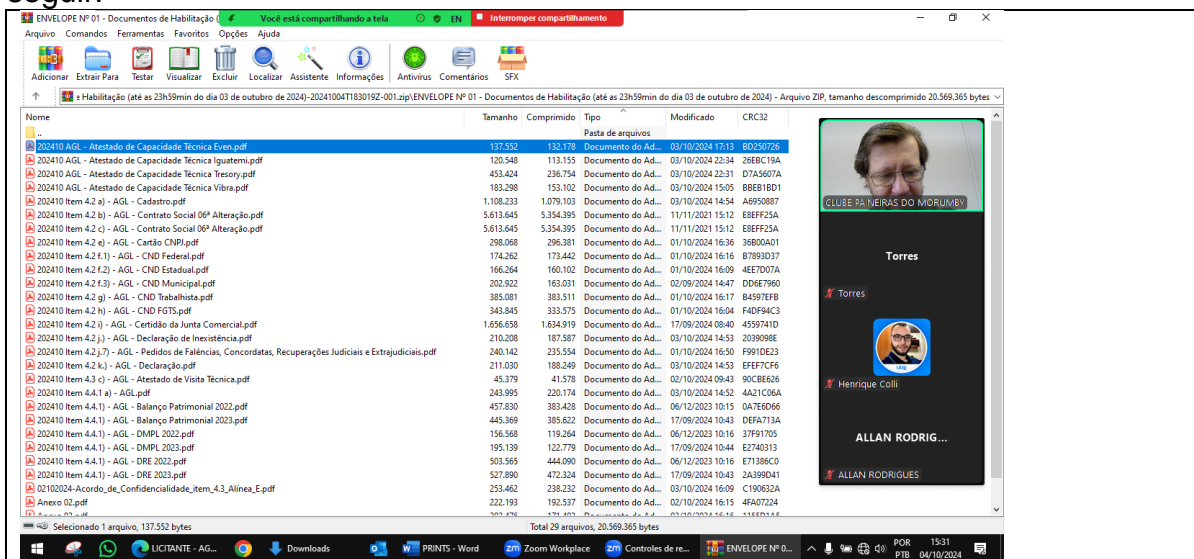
ENVELOPE Nº 01 - Documentos de Habilitação ( Você está compartilhando a tela EN Interromper compartilhamento

Arquivo Comandos Ferramentas Favoritos Opções Ajuda

Adicionar Extrair Para Testar Visualizar Excluir Localizar Assistente Informações Antivírus Comentários SFX

e Habilitação (até as 23h59min do dia 03 de outubro de 2024)-20241004T183019Z-001.zip\ENVELOPE Nº 01 - Documentos de Habilitação (até as 23h59min do dia 03 de outubro de 2024) - Arquivo ZIP, tamanho descomprimido 20.569.365 bytes

| Nome | Tamanho | Comprimido | Tipo | Modificado | CRC32 |
|---|---|---|---|---|---|
| .. | | | Pasta de arquivos | | |
| 202410 AGL - Atestado de Capacidade Técnica Even.pdf | 137.552 | 132.178 | Documento do Ad... | 03/10/2024 17:13 | BD250726 |
| 202410 AGL - Atestado de Capacidade Técnica Iguatemi.pdf | 120.548 | 113.155 | Documento do Ad... | 03/10/2024 22:34 | 26EBC19A |
| 202410 AGL - Atestado de Capacidade Técnica Tresory.pdf | 453.424 | 236.754 | Documento do Ad... | 03/10/2024 22:31 | D7A5607A |
| 202410 AGL - Atestado de Capacidade Técnica Vibra.pdf | 183.298 | 153.102 | Documento do Ad... | 03/10/2024 15:05 | BBEB1BD1 |
| 202410 Item 4.2 a) - AGL - Cadastro.pdf | 1.108.233 | 1.079.103 | Documento do Ad... | 03/10/2024 14:54 | A6950887 |
| 202410 Item 4.2 b) - AGL - Contrato Social 06ª Alteração.pdf | 5.613.645 | 5.354.395 | Documento do Ad... | 11/11/2021 15:12 | E8EFF25A |
| 202410 Item 4.2 c) - AGL - Contrato Social 06ª Alteração.pdf | 5.613.645 | 5.354.395 | Documento do Ad... | 11/11/2021 15:12 | E8EFF25A |
| 202410 Item 4.2 e) - AGL - Cartão CNPJ.pdf | 298.068 | 296.381 | Documento do Ad... | 01/10/2024 16:36 | 36B00A01 |
| 202410 Item 4.2 f.1) - AGL - CND Federal.pdf | 174.262 | 173.442 | Documento do Ad... | 01/10/2024 16:16 | B7893D37 |
| 202410 Item 4.2 f.2) - AGL - CND Estadual.pdf | 166.264 | 160.102 | Documento do Ad... | 01/10/2024 16:09 | 4EE7D07A |
| 202410 Item 4.2 f.3) - AGL - CND Municipal.pdf | 202.922 | 163.031 | Documento do Ad... | 02/09/2024 14:47 | DD6E7960 |
| 202410 Item 4.2 g) - AGL - CND Trabalhista.pdf | 385.081 | 383.511 | Documento do Ad... | 01/10/2024 16:17 | B4597EFB |
| 202410 Item 4.2 h) - AGL - CND FGTS.pdf | 343.845 | 333.575 | Documento do Ad... | 01/10/2024 16:04 | F4DF94C3 |
| 202410 Item 4.2 i) - AGL - Certidão da Junta Comercial.pdf | 1.656.658 | 1.634.919 | Documento do Ad... | 17/09/2024 08:40 | 4559741D |
| 202410 Item 4.2 j.) - AGL - Declaração de Inexistência.pdf | 210.208 | 187.587 | Documento do Ad... | 03/10/2024 14:53 | 2039098E |
| 202410 Item 4.2 j.7) - AGL - Pedidos de Falências, Concordatas, Recuperações Judiciais e Extrajudiciais.pdf | 240.142 | 235.554 | Documento do Ad... | 01/10/2024 16:50 | F991DE23 |
| 202410 Item 4.2 k.) - AGL - Declaração.pdf | 211.030 | 188.249 | Documento do Ad... | 03/10/2024 14:53 | EFEF7CF6 |
| 202410 Item 4.3 c) - AGL - Atestado de Visita Técnica.pdf | 45.379 | 41.578 | Documento do Ad... | 02/10/2024 09:43 | 90CBE626 |
| 202410 Item 4.4.1 a) - AGL.pdf | 243.995 | 220.174 | Documento do Ad... | 03/10/2024 14:52 | 4A21C06A |
| 202410 Item 4.4.1) - AGL - Balanço Patrimonial 2022.pdf | 457.830 | 383.428 | Documento do Ad... | 06/12/2023 10:15 | 0A7E6D66 |
| 202410 Item 4.4.1) - AGL - Balanço Patrimonial 2023.pdf | 445.369 | 385.622 | Documento do Ad... | 17/09/2024 10:43 | DEFA713A |
| 202410 Item 4.4.1) - AGL - DMPL 2022.pdf | 156.568 | 119.264 | Documento do Ad... | 06/12/2023 10:16 | 37F91705 |
| 202410 Item 4.4.1) - AGL - DMPL 2023.pdf | 195.139 | 122.779 | Documento do Ad... | 17/09/2024 10:44 | E2740313 |
| 202410 Item 4.4.1) - AGL - DRE 2022.pdf | 503.565 | 444.090 | Documento do Ad... | 06/12/2023 10:16 | E71386C0 |
| 202410 Item 4.4.1) - AGL - DRE 2023.pdf | 527.890 | 472.324 | Documento do Ad... | 17/09/2024 10:43 | 2A399D41 |
| 02102024-Acordo_de_Confidencialidade_item_4.3_Alínea_E.pdf | 253.462 | 238.232 | Documento do Ad... | 03/10/2024 16:09 | C190632A |
| Anexo 02.pdf | 222.193 | 192.537 | Documento do Ad... | 02/10/2024 16:15 | 4FA07224 |
| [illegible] | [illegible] | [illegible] | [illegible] | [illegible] | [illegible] |

Selecionado 1 arquivo, 137.552 bytes
Total 29 arquivos, 20.569.365 bytes

CLUBE PAINEIRAS DO MORUMBY
Torres
Torres
Henrique Colli
ALLAN RODRIG...
ALLAN RODRIGUES

LICITANTE - AG... Downloads PRINTS - Word Zoom Workplace Controles de re... ENVELOPE Nº 0... POR PTB 15:31 04/10/2024